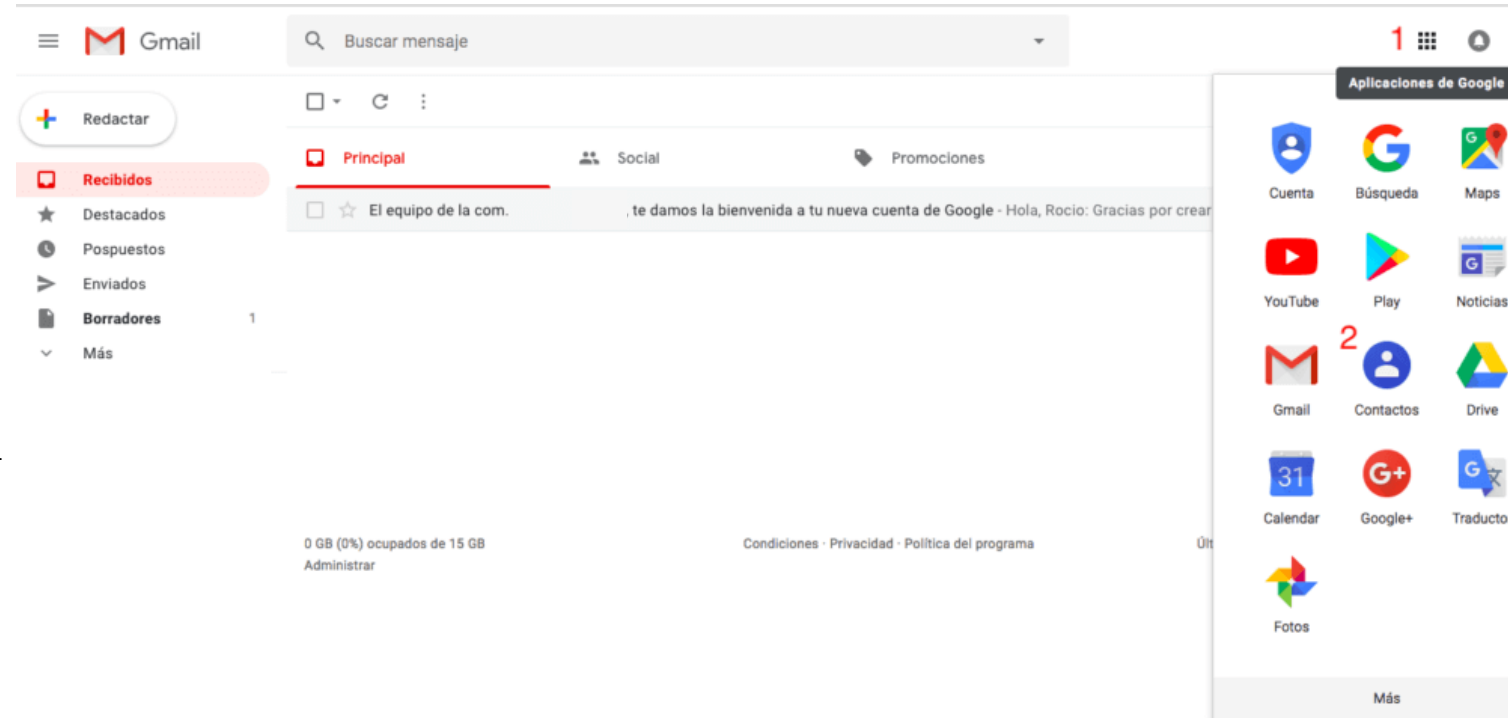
Gmail

Buscar mensaje

1

Aplicaciones de Google

Redactar

Recibidos
Destacados
Pospuestos
Enviados
Borradores 1
Más

Principal
Social
Promociones

El equipo de la com. , te damos la bienvenida a tu nueva cuenta de Google - Hola, Rocio: Gracias por crear

Cuenta
Búsqueda
Maps
YouTube
Play
Noticias
2
Gmail
Contactos
Drive
31
Calendar
Google+
Traducto
Fotos

Más

0 GB (0%) ocupados de 15 GB
Administrar

Condiciones · Privacidad · Política del programa

Últ